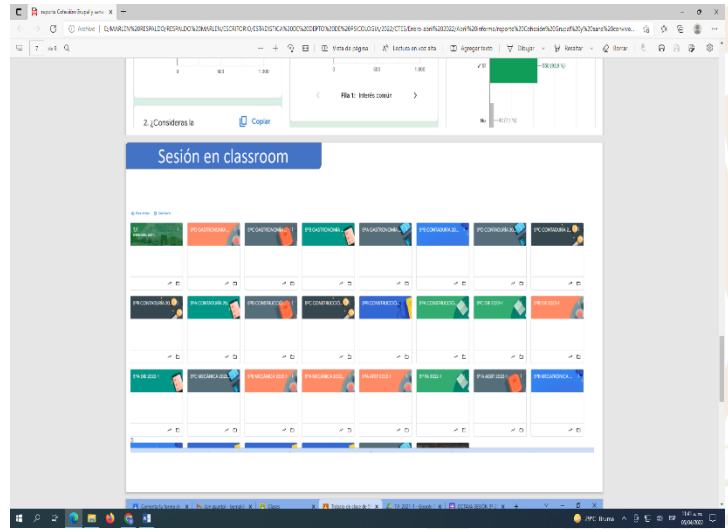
Sesión en classroom

2. ¿Consideras la

Copiar

Fila 1: Interés común

Vista de página

Lectura en voz alta

Agregar texto

Dibujar

Resaltar

Borrar

7 de 8

No

1PC GASTRONOMÍA

1PC GASTRONOMÍA

1PC GASTRONOMÍA

1PC CONTADURÍA

1PC CONTADURÍA

1PC CONTADURÍA

1PC CONTADURÍA

1PC CONTADURÍA

1PC CONSTRUCCIÓN

1PC CONSTRUCCIÓN

1PC CONSTRUCCIÓN

1PC CONSTRUCCIÓN

1PC MECÁNICA

1PC MECÁNICA

1PC MECÁNICA

1PC MECATRÓNICA

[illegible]